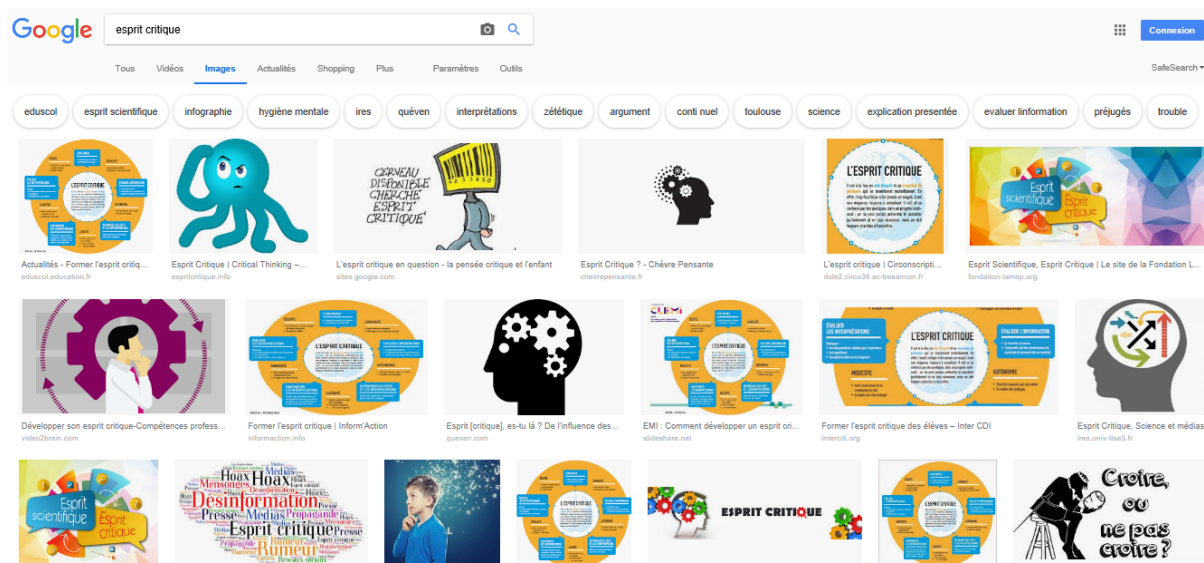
Google

esprit critique

Connexion

Tous Vidéos Images Actualités Shopping Plus Paramètres Outils

SafeSearch

eduscol esprit scientifique infographie hygiène mentale ires quéven interprétations zététique argument conti nuel toulouse science explication presentée evaluer linformation préjugés trouble

Actualités - Former l'esprit critiq...
eduscol.education.fr

Esprit Critique | Critical Thinking –...
espritcritique.info

CERVEAU DISPONIBLE CHERCHE ESPRIT CRITIQUE

L'esprit critique en question - la pensée critique et l'enfant
sites.google.com

Esprit Critique ? - Chèvre Pensante
chevrepensante.fr

L'ESPRIT CRITIQUE

L'esprit critique | Circonscripti...
dole2.circo39.ac-besancon.fr

Esprit scientifique Esprit critique

Esprit Scientifique, Esprit Critique | Le site de la Fondation L...
fondation-lamap.org

Développer son esprit critique-Compétences profess...
video2brain.com

L'ESPRIT CRITIQUE

Former l'esprit critique | Inform'Action
information.info

Esprit [critique], es-tu là ? De l'influence des...
queven.com

CLEMI

EMI : Comment développer un esprit cri...
slideshare.net

L'ESPRIT CRITIQUE

Former l'esprit critique des élèves – Inter CDI
intercdi.org

Esprit Critique, Science et médias
ires.univ-tlse3.fr

Esprit scientifique Esprit critique

Hoax Médias Mensonges Désinformation Presse Propagande Esprit critique Rumeur

ESPRIT CRITIQUE

Croire, ou ne pas croire ?